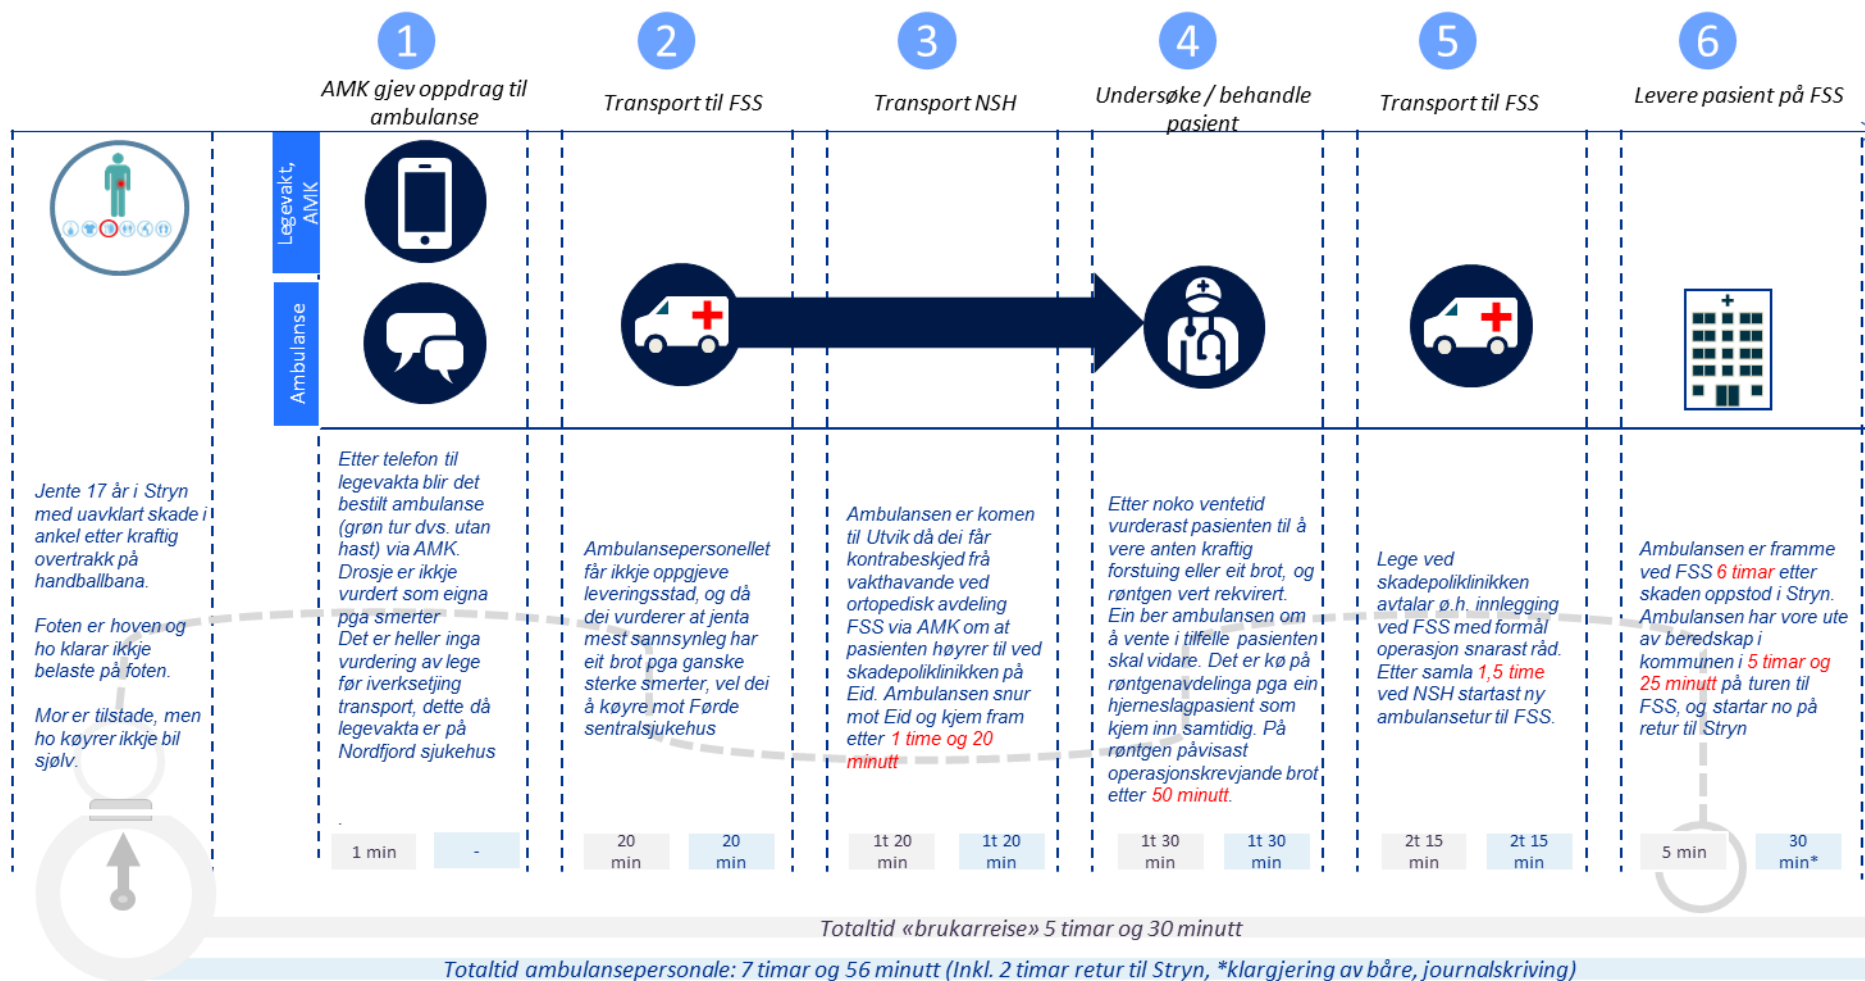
1
AMK gjev oppdrag til ambulanse

2
Transport til FSS

3
Transport NSH

4
Undersøke / behandle pasient

5
Transport til FSS

6
Levere pasient på FSS

Legevakt, AMK

Ambulanse

Jente 17 år i Stryn med uavklart skade i ankel etter kraftig overtrakk på handballbana.

Foten er hoven og ho klarar ikkje belaste på foten.

Mor er tilstade, men ho køyrer ikkje bil sjølv.

Etter telefon til legevakta blir det bestilt ambulanse (grøn tur dvs. utan hast) via AMK. Drosje er ikkje vurdert som eigna pga smerter. Det er heller inga vurdering av lege før iverksetjing transport, dette då legevakta er på Nordfjord sjukehus

Ambulansepersonellet får ikkje oppgjeve leveringsstad, og då dei vurderer at jenta mest sannsynleg har eit brot pga ganske sterke smerter, vel dei å køyre mot Førde sentralsjukehus

Ambulansen er komen til Utvik då dei får kontrabeskjed frå vakthavande ved ortopedisk avdeling FSS via AMK om at pasienten høyrer til ved skadepoliklinikken på Eid. Ambulansen snur mot Eid og kjem fram etter 1 time og 20 minutt

Etter noko ventetid vurderast pasienten til å vere anten kraftig forstuing eller eit brot, og røntgen vert rekvirert. Ein ber ambulansen om å vente i tilfelle pasienten skal vidare. Det er kø på røntgenavdelinga pga ein hjerneslagpasient som kjem inn samtidig. På røntgen påvisast operasjonskrevjande brot etter 50 minutt.

Lege ved skadepoliklinikken avtalar ø.h. innlegging ved FSS med formål operasjon snarast råd. Etter samla 1,5 time ved NSH startast ny ambulansetur til FSS.

Ambulansen er framme ved FSS 6 timar etter skaden oppstod i Stryn. Ambulansen har vore ute av beredskap i kommunen i 5 timar og 25 minutt på turen til FSS, og startar no på retur til Stryn

1 min | - | 20 min | 20 min | 1t 20 min | 1t 20 min | 1t 30 min | 1t 30 min | 2t 15 min | 2t 15 min | 5 min | 30 min*

Totaltid «brukarreise» 5 timar og 30 minutt

Totaltid ambulansepersonale: 7 timar og 56 minutt (Inkl. 2 timar retur til Stryn, *klargjering av båre, journalskriving)